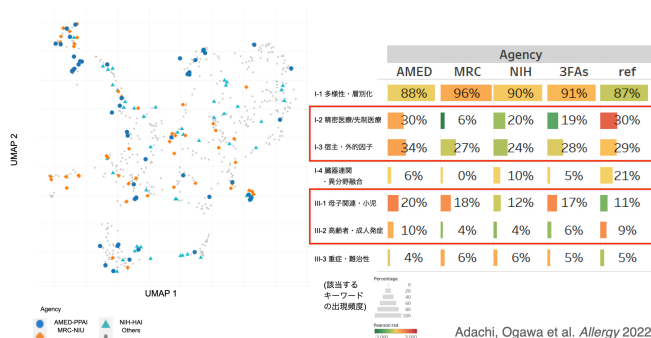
UMAP 2

UMAP 1

Agency

AMED-PPAI
MRC-NIU
NIH-HAI
Others

Agency

| | AMED | MRC | NIH | 3FAs | ref |
|---|---|---|---|---|---|
| I-1 多様性・層別化 | 88% | 96% | 90% | 91% | 87% |
| I-2 精密医療/先制医療 | 30% | 6% | 20% | 19% | 30% |
| I-3 宿主・外的因子 | 34% | 27% | 24% | 28% | 29% |
| I-4 臓器連関・異分野融合 | 6% | 0% | 10% | 5% | 21% |
| III-1 母子関連・小児 | 20% | 18% | 12% | 17% | 11% |
| III-2 高齢者・成人発症 | 10% | 4% | 4% | 6% | 9% |
| III-3 重症・難治性 | 4% | 6% | 6% | 5% | 5% |

(該当するキーワードの出現頻度)

Percentage
0
20
40
60
80
100

Pearson resid
-2.000 1.000

Adachi, Ogawa et al. Allergy 2022